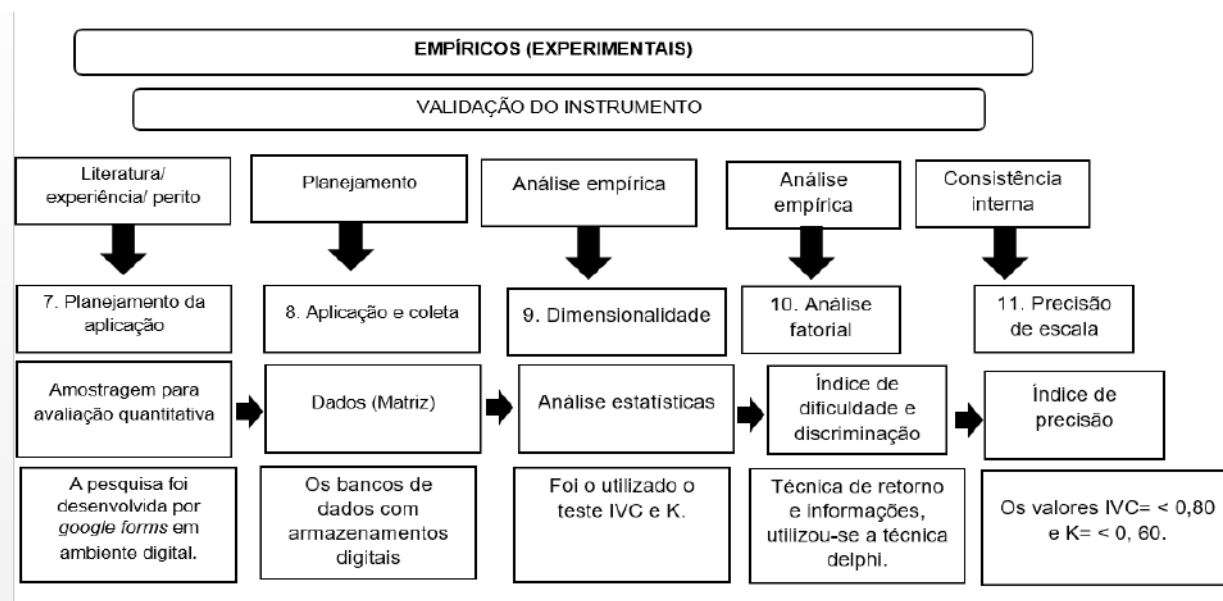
EMPÍRICOS (EXPERIMENTAIS)

VALIDAÇÃO DO INSTRUMENTO

Literatura/ experiência/ perito

7. Planejamento da aplicação

Amostragem para avaliação quantitativa

A pesquisa foi desenvolvida por google forms em ambiente digital.

Planejamento

8. Aplicação e coleta

Dados (Matriz)

Os bancos de dados com armazenamentos digitais

Análise empírica

9. Dimensionalidade

Análise estatísticas

Foi o utilizado o teste IVC e K.

Análise empírica

10. Análise fatorial

Índice de dificuldade e discriminação

Técnica de retorno e informações, utilizou-se a técnica delphi.

Consistência interna

11. Precisão de escala

Índice de precisão

Os valores IVC= < 0,80 e K= < 0, 60.